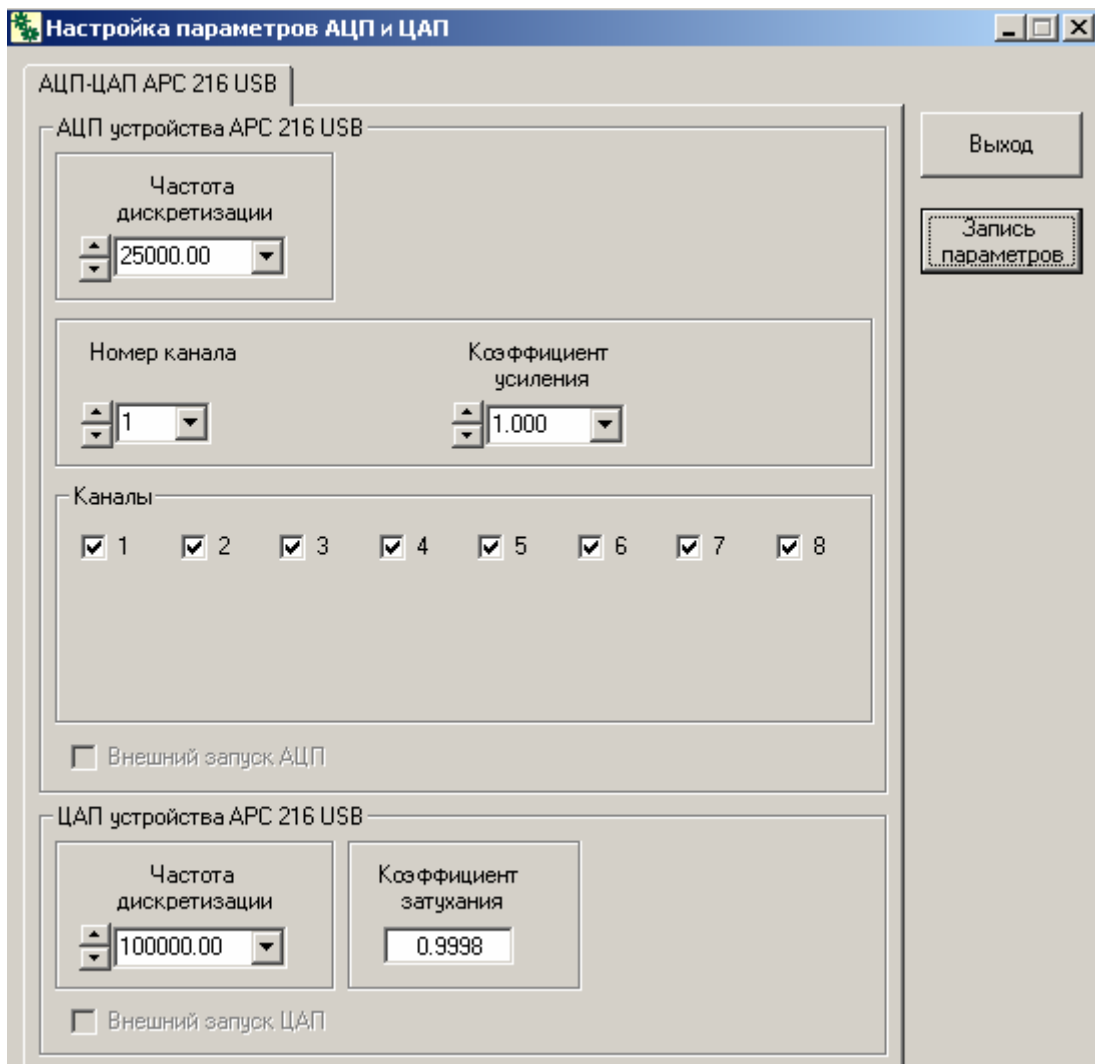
Настройка параметров АЦП и ЦАП

АЦП-ЦАП APC 216 USB

АЦП устройства APC 216 USB

Частота дискретизации

25000.00

Номер канала

1

Коэффициент усиления

1.000

Каналы

1 2 3 4 5 6 7 8

Внешний запуск АЦП

ЦАП устройства APC 216 USB

Частота дискретизации

100000.00

Коэффициент затухания

0.9998

Внешний запуск ЦАП

Выход

Запись параметров